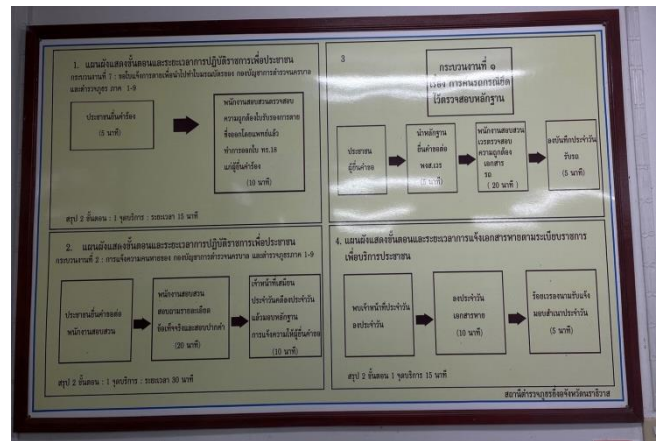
1. แผนผังแสดงขั้นตอนและระยะเวลาการปฏิบัติราชการเพื่อประชาชน
กระบวนงานที่ 1 : ขอใบแจ้งการตายเพื่อนำไปทำใบมรณบัตรของ กองบัญชาการตำรวจนครบาล และตำรวจภูธรภาค 1-9

ประชาชนยื่นคำร้อง (5 นาที)

พนักงานสอบสวนตรวจสอบความถูกต้องไปรับรองการตาย ซื้อออกโดยแพทย์แล้ว ทำการออกใบ ทร.16 แก่ผู้ยื่นคำร้อง (10 นาที)

สรุป 2 ขั้นตอน : 1 จุดบริการ : ระยะเวลา 15 นาที

3

กระบวนงานที่ ๑
เรื่อง การคนออกรถยึด ไว้ตรวจสอบหลักฐาน

ประชาชน ผู้ยื่นคำร้อง

นำหลักฐาน ยื่นคำขอต่อ พงส.เวร (5 นาที)

พนักงานสอบสวนเวรตรวจสอบ ความถูกต้อง เอกสาร รถ (20 นาที)

ลงบันทึกประจำวัน รับรถ (5 นาที)

2. แผนผังแสดงขั้นตอนและระยะเวลาการปฏิบัติราชการเพื่อประชาชน
กระบวนงานที่ 2 : การแจ้งความคนหายของ กองบัญชาการตำรวจนครบาล และตำรวจภูธรภาค 1-9

ประชาชนยื่นคำขอต่อ พนักงานสอบสวน

พนักงานสอบสวน สอบถามรายละเอียด ข้อเท็จจริงและสอบปากคำ (20 นาที)

เจ้าหน้าที่บันทึก ประจำวันเพื่อประจำวัน แล้วมอบหลักฐาน การแจ้งความให้ผู้แจ้ง (10 นาที)

สรุป 2 ขั้นตอน : 1 จุดบริการ : ระยะเวลา 30 นาที

4. แผนผังแสดงขั้นตอนและระยะเวลาการแจ้งเอกสารหายตามระเบียบราชการ เพื่อบริการประชาชน

พบเจ้าหน้าที่ประจำวัน ลงประจำวัน

ลงประจำวัน เอกสารหาย (10 นาที)

รับรองรายงานรับแจ้ง มอบสำเนาประจำวัน (5 นาที)

สรุป 2 ขั้นตอน 1 จุดบริการ 15 นาที

สถานีตำรวจภูธรเมืองจังหวัดนราธิวาส